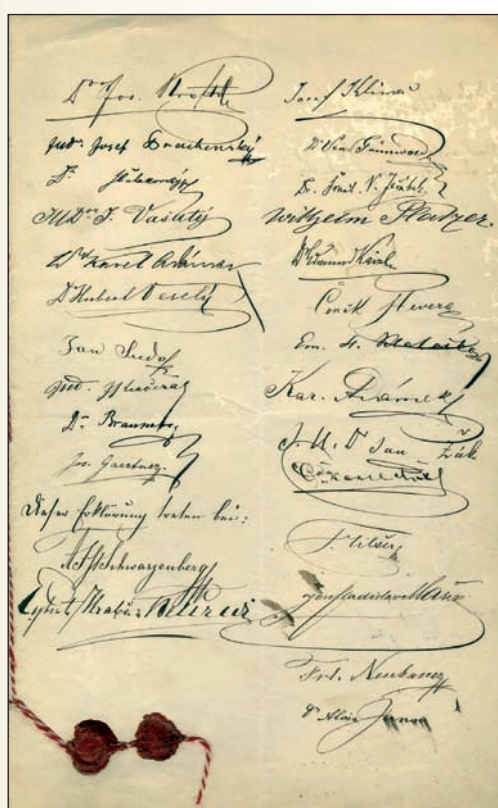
Dr Jos. Kropta
Med. Josef Drachovský
Dr Schamegs
MUDr J. Vašatý
Dr Karel Schirmer
Dr Hubert Veselý
Jan Sedof
Med. Schrödner
Dr Braumer
Jos. Gaertner
Dieser Erklärung treten bei:
A. Schwarzenberg
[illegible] Belcredi
Josef Klima
Dr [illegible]
Dr Josef V. Frič
Wilhelm Stolzer
Dr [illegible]
Emil Hevera
Em. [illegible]
Kar. Fránek
J. U. Dr Jan Žák
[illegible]
J. Pelser
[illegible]
Frt. Neubauer
Dr Alois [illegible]